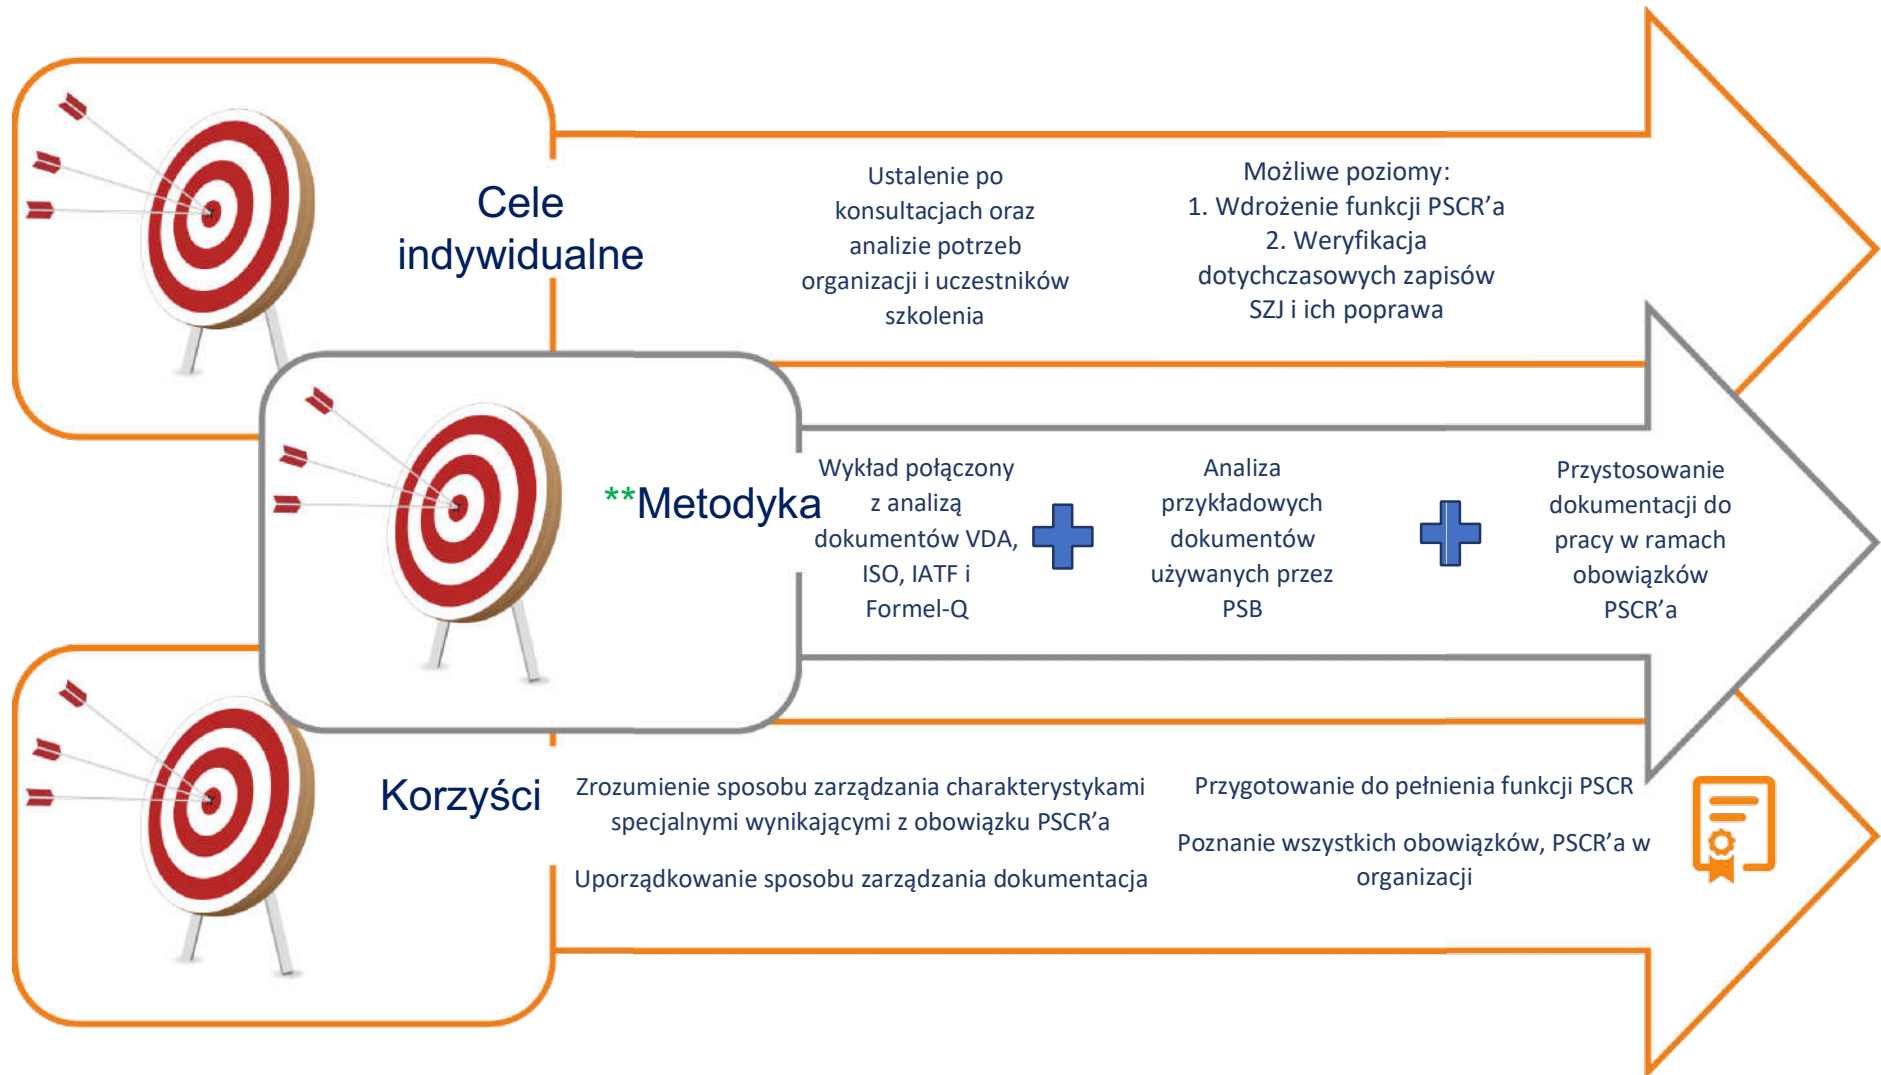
Cele indywidualne

Ustalenie po konsultacjach oraz analizie potrzeb organizacji i uczestników szkolenia

Możliwe poziomy:
1. Wdrożenie funkcji PSCR'a
2. Weryfikacja dotychczasowych zapisów SZJ i ich poprawa

**Metodyka

Wykład połączony z analizą dokumentów VDA, ISO, IATF i Formel-Q

Analiza przykładowych dokumentów używanych przez PSB

Przystosowanie dokumentacji do pracy w ramach obowiązków PSCR'a

Korzyści

Zrozumienie sposobu zarządzania charakterystykami specjalnymi wynikającymi z obowiązku PSCR'a

Uporządkowanie sposobu zarządzania dokumentacja

Przygotowanie do pełnienia funkcji PSCR

Poznanie wszystkich obowiązków, PSCR'a w organizacji